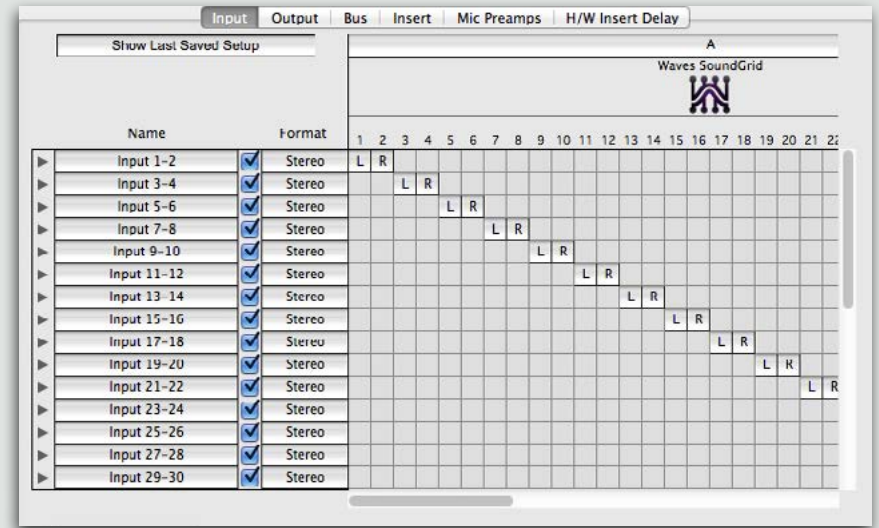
Input | Output | Bus | Insert | Mic Preamps | H/W Insert Delay

Show Last Saved Setup

A

Waves SoundGrid

| Name | Format | 1 | 2 | 3 | 4 | 5 | 6 | 7 | 8 | 9 | 10 | 11 | 12 | 13 | 14 | 15 | 16 | 17 | 18 | 19 | 20 | 21 | 22 |
|---|---|---|---|---|---|---|---|---|---|---|---|---|---|---|---|---|---|---|---|---|---|---|---|
| Input 1-2 | Stereo | L | R | | | | | | | | | | | | | | | | | | | | |
| Input 3-4 | Stereo | | | L | R | | | | | | | | | | | | | | | | | | |
| Input 5-6 | Stereo | | | | | L | R | | | | | | | | | | | | | | | | |
| Input 7-8 | Stereo | | | | | | | L | R | | | | | | | | | | | | | | |
| Input 9-10 | Stereo | | | | | | | | | L | R | | | | | | | | | | | | |
| Input 11-12 | Stereo | | | | | | | | | | | L | R | | | | | | | | | | |
| Input 13-14 | Stereo | | | | | | | | | | | | | L | R | | | | | | | | |
| Input 15-16 | Stereo | | | | | | | | | | | | | | | L | R | | | | | | |
| Input 17-18 | Stereo | | | | | | | | | | | | | | | | | L | R | | | | |
| Input 19-20 | Stereo | | | | | | | | | | | | | | | | | | | L | R | | |
| Input 21-22 | Stereo | | | | | | | | | | | | | | | | | | | | | L | R |
| Input 23-24 | Stereo | | | | | | | | | | | | | | | | | | | | | | |
| Input 25-26 | Stereo | | | | | | | | | | | | | | | | | | | | | | |
| Input 27-28 | Stereo | | | | | | | | | | | | | | | | | | | | | | |
| Input 29-30 | Stereo | | | | | | | | | | | | | | | | | | | | | | |